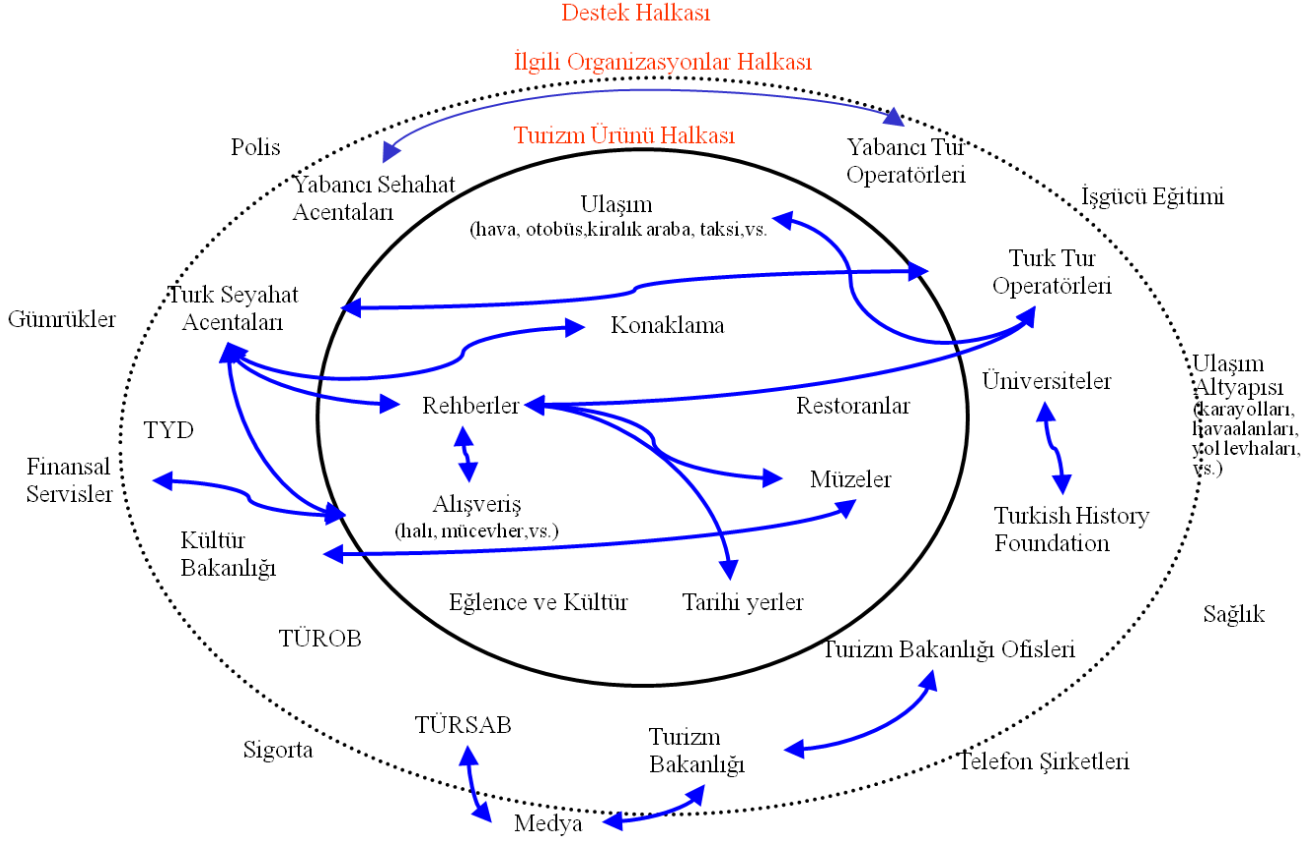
Destek Halkası

İlgili Organizasyonlar Halkası

Turizm Ürünü Halkası

Polis

Yabancı Sehahat Acentaları

Yabancı Tur Operatörleri

İşgücü Eğitimi

Ulaşım
(hava, otobüs,kiralık araba, taksi,vs.

Turk Tur Operatörleri

Gümrükler

Turk Seyahat Acentaları

Konaklama

Ulaşım Altyapısı (karayolları, havaalanları, yol levhaları, vs.)

Üniversiteler

Rehberler

Restoranlar

TYD

Finansal Servisler

Alışveriş
(halı, mücevher,vs.)

Müzeler

Turkish History Foundation

Kültür Bakanlığı

Eğlence ve Kültür

Tarihi yerler

Sağlık

TÜROB

Turizm Bakanlığı Ofisleri

TÜRSAB

Turizm Bakanlığı

Sigorta

Telefon Şirketleri

Medya